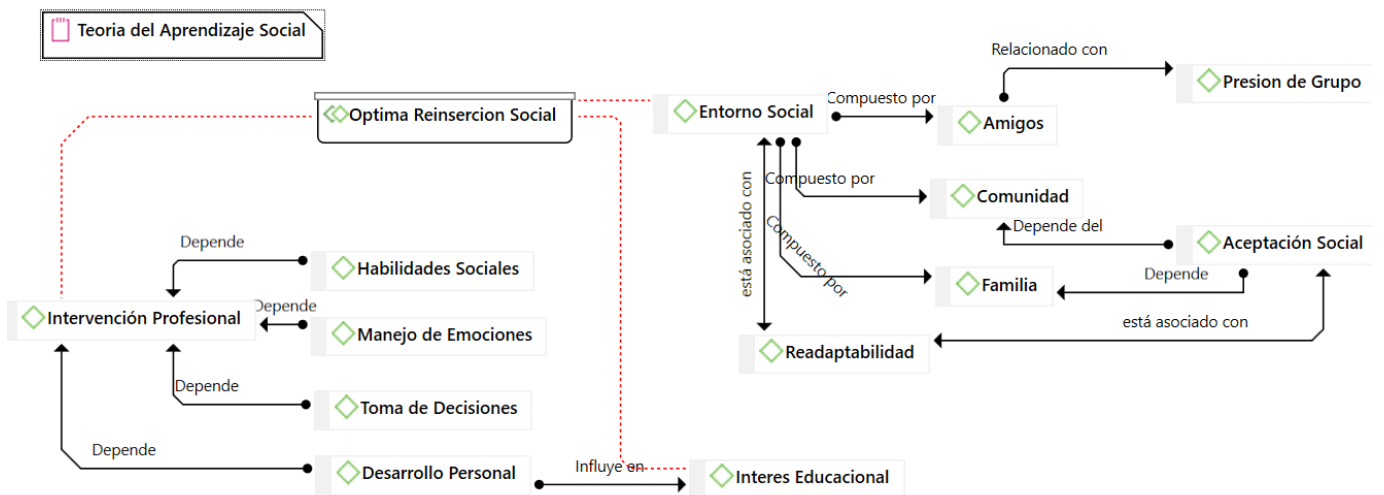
Teoria del Aprendizaje Social

Optima Reinsercion Social

Entorno Social

Compuesto por

Amigos

Relacionado con

Presion de Grupo

Compuesto por

Comunidad

Depende del

Aceptación Social

Compuesto por

Familia

Depende

está asociado con

está asociado con

Readaptabilidad

Depende

Habilidades Sociales

Depende

Intervención Profesional

Manejo de Emociones

Depende

Toma de Decisiones

Depende

Desarrollo Personal

Influye en

Interes Educacional